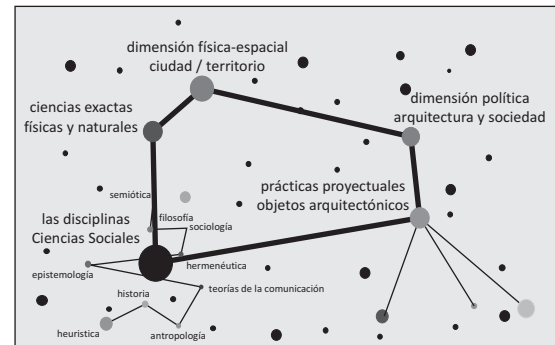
dimensión física-espacial
ciudad / territorio

ciencias exactas
físicas y naturales

dimensión política
arquitectura y sociedad

prácticas proyectuales
objetos arquitectónicos

semiótica

las disciplinas
Ciencias Sociales

filosofía
sociología

epistemología

hermenéutica

historia

teorías de la comunicación

heurística

antropología